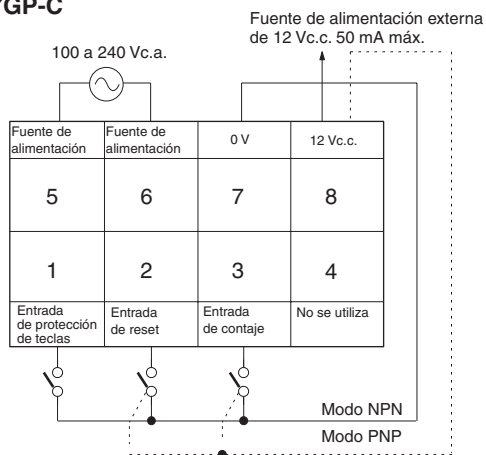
YGP-C

Fuente de alimentación externa de 12 Vc.c. 50 mA máx.

100 a 240 Vc.a.

| Fuente de alimentación | Fuente de alimentación | 0 V | 12 Vc.c. |
|---|---|---|---|
| 5 | 6 | 7 | 8 |
| 1 | 2 | 3 | 4 |
| Entrada de protección de teclas | Entrada de reset | Entrada de contaje | No se utiliza |

Modo NPN

Modo PNP